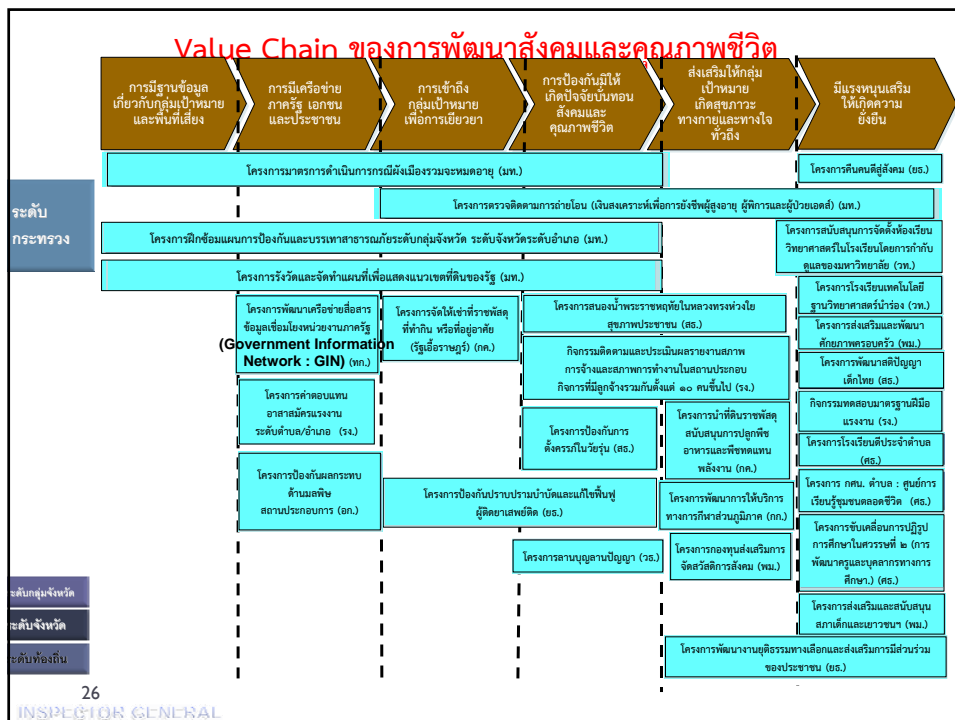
Value Chain ของการพัฒนาสังคมและคุณภาพชีวิต

การมีฐานข้อมูลเกี่ยวกับกลุ่มเป้าหมายและพื้นที่เสี่ยง

การมีเครือข่ายภาครัฐ เอกชนและประชาชน

การเข้าถึงกลุ่มเป้าหมายเพื่อการเยียวยา

การป้องกันมิให้เกิดปัจจัยบั่นทอนสังคมและคุณภาพชีวิต

ส่งเสริมให้กลุ่มเป้าหมายเกิดสุขภาวะทางกายและทางใจทั่วถึง

มีแรงหนุนเสริมให้เกิดความยั่งยืน

ระดับกระทรวง

โครงการมาตรการดำเนินการกรณีผังเมืองรวมจะหมดอายุ (มท.)

โครงการคืนคนดีสู่สังคม (ยธ.)

โครงการตรวจติดตามการถ่ายโอน (เงินสงเคราะห์เพื่อการยังชีพผู้สูงอายุ ผู้พิการและผู้ป่วยเอดส์) (มท.)

โครงการฝึกซ้อมแผนการป้องกันและบรรเทาสาธารณภัยระดับกลุ่มจังหวัด ระดับจังหวัดระดับอำเภอ (มท.)

โครงการสนับสนุนการจัดตั้งห้องเรียนวิทยาศาสตร์ในโรงเรียนโดยการกำกับดูแลของมหาวิทยาลัย (วท.)

โครงการรังวัดและจัดทำแผนที่เพื่อแสดงแนวเขตที่ดินของรัฐ (มท.)

โครงการโรงเรียนเทคโนโลยีฐานวิทยาศาสตร์นำร่อง (วท.)

โครงการพัฒนาเครือข่ายสื่อสารข้อมูลเชื่อมโยงหน่วยงานภาครัฐ (Government Information Network : GIN) (ทก.)

โครงการจัดให้เช่าที่ราชพัสดุที่ทำกิน หรือที่อยู่อาศัย (รัฐเอื้อราษฎร์) (กค.)

โครงการสนองน้ำพระราชหฤทัยในหลวงทรงห่วงใยสุขภาพประชาชน (สธ.)

โครงการส่งเสริมและพัฒนาศักยภาพครอบครัว (พม.)

กิจกรรมติดตามและประเมินผลรายงานสภาพการจ้างและสภาพการทำงานในสถานประกอบกิจการที่มีลูกจ้างรวมกันตั้งแต่ ๑๐ คนขึ้นไป (รง.)

โครงการพัฒนาสติปัญญาเด็กไทย (สธ.)

โครงการค่าตอบแทนอาสาสมัครแรงงานระดับตำบล/อำเภอ (รง.)

กิจกรรมทดสอบมาตรฐานฝีมือแรงงาน (รง.)

โครงการป้องกันการตั้งครรภ์ในวัยรุ่น (สธ.)

โครงการนำที่ดินราชพัสดุสนับสนุนการปลูกพืชอาหารและพืชทดแทนพลังงาน (กค.)

โครงการโรงเรียนดีประจำตำบล (ศธ.)

โครงการป้องกันผลกระทบด้านมลพิษสถานประกอบการ (อก.)

โครงการ กศน. ตำบล : ศูนย์การเรียนรู้ชุมชนตลอดชีวิต (ศธ.)

โครงการป้องกันปราบปรามบำบัดและแก้ไขฟื้นฟูผู้ติดยาเสพติด (ยธ.)

โครงการพัฒนาการให้บริการทางการกีฬาส่วนภูมิภาค (กก.)

โครงการขับเคลื่อนการปฏิรูปการศึกษาในศวรรษที่ ๒ (การพัฒนาครูและบุคลากรทางการศึกษา.) (ศธ.)

โครงการลานบุญลานปัญญา (วธ.)

โครงการกองทุนส่งเสริมการจัดสวัสดิการสังคม (พม.)

โครงการส่งเสริมและสนับสนุนสภาเด็กและเยาวชน (พม.)

ระดับกลุ่มจังหวัด

ระดับจังหวัด

ระดับท้องถิ่น

โครงการพัฒนางานยุติธรรมทางเลือกและส่งเสริมการมีส่วนร่วมของประชาชน (ยธ.)

26

INSPECTOR GENERAL